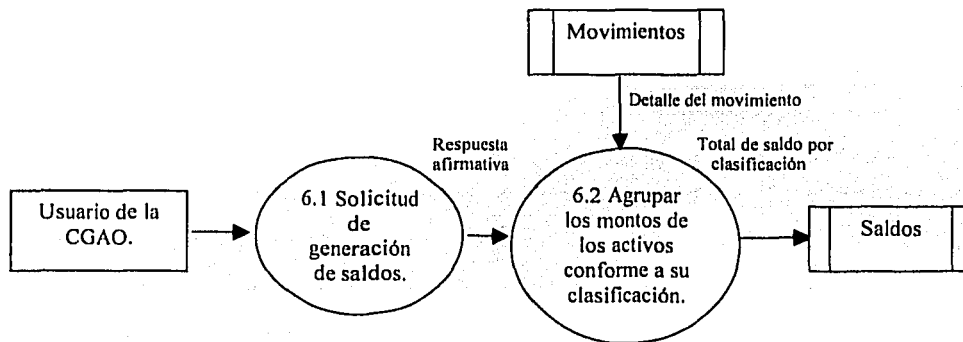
Movimientos

Detalle del movimiento

Respuesta afirmativa

Total de saldo por clasificación

Usuario de la CGAO.

6.1 Solicitud de generación de saldos.

6.2 Agrupar los montos de los activos conforme a su clasificación.

Saldos